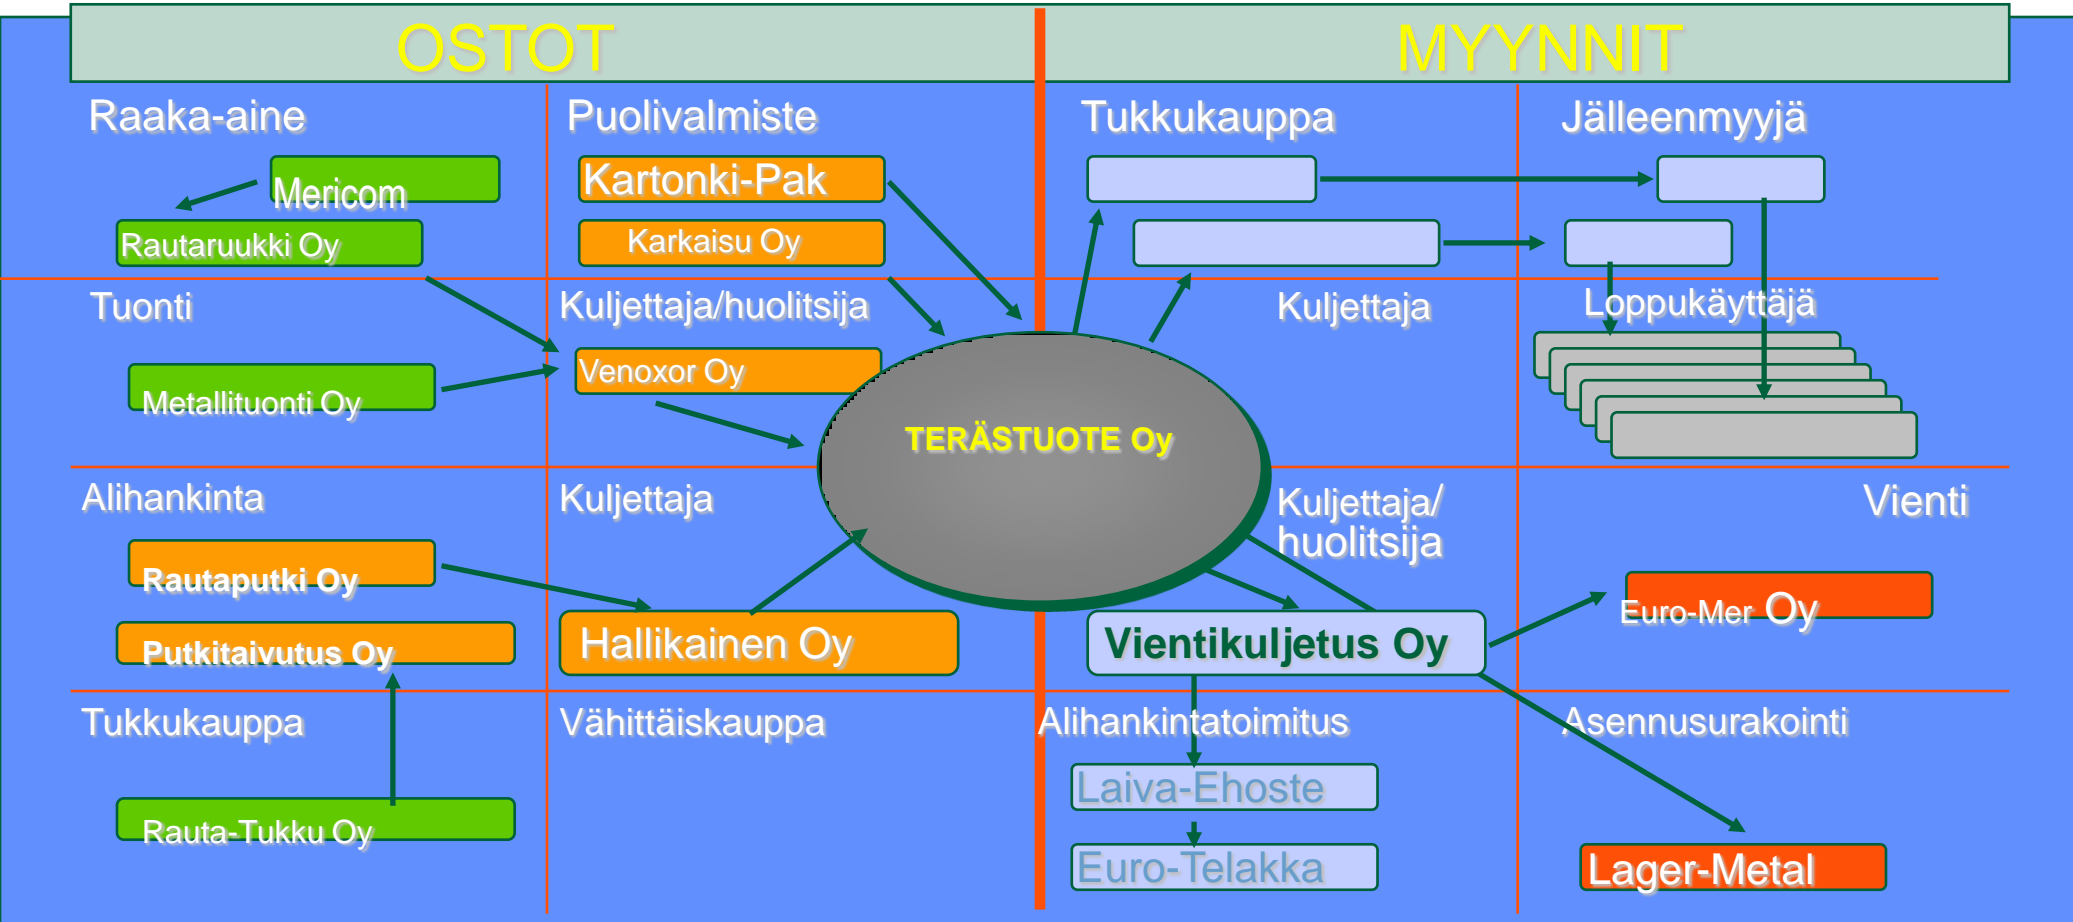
OSTOT

MYYNNIT

Raaka-aine

Mericom

Rautaruukki Oy

Puolivalmiste

Kartonki-Pak

Karkaisu Oy

Tukkukauppa

Jälleenmyyjä

Tuonti

Metallituonti Oy

Kuljettaja/huolitsija

Venoxor Oy

Kuljettaja

Loppukäyttäjä

TERÄSTUOTE Oy

Alihankinta

Rautaputki Oy

Putkitaivutus Oy

Kuljettaja

Hallikainen Oy

Kuljettaja/ huolitsija

Vientikuljetus Oy

Vienti

Euro-Mer Oy

Tukkukauppa

Rauta-Tukku Oy

Vähittäiskauppa

Alihankintatoimitus

Laiva-Ehoste

Euro-Telakka

Asennusurakointi

Lager-Metal